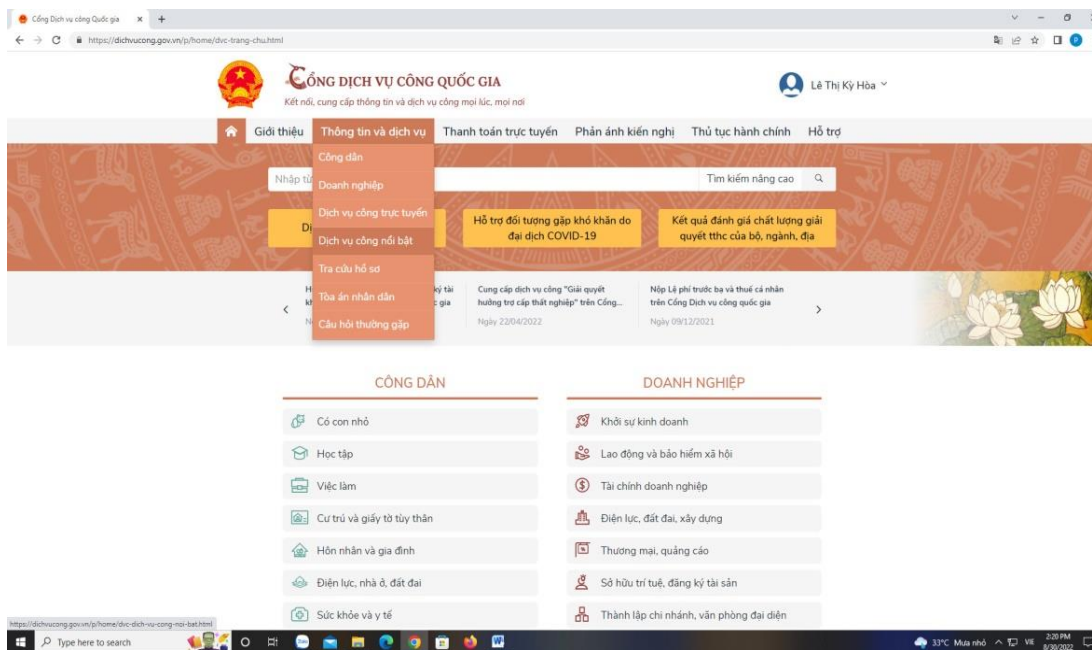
Cổng Dịch vụ công Quốc gia ×

https://dichvucong.gov.vn/p/home/dvc-trang-chu.html

CỔNG DỊCH VỤ CÔNG QUỐC GIA
Kết nối, cung cấp thông tin và dịch vụ công mọi lúc, mọi nơi

Lê Thị Kỳ Hòa

Giới thiệu | Thông tin và dịch vụ | Thanh toán trực tuyến | Phản ánh kiến nghị | Thủ tục hành chính | Hỗ trợ

Công dân
Doanh nghiệp
Dịch vụ công trực tuyến
Dịch vụ công nổi bật
Tra cứu hồ sơ
Tòa án nhân dân
Câu hỏi thường gặp

Nhập từ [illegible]
Tìm kiếm nâng cao

D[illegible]

Hỗ trợ đối tượng gặp khó khăn do đại dịch COVID-19

Kết quả đánh giá chất lượng giải quyết tthc của bộ, ngành, địa

H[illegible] kỳ tài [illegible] gia
N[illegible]

Cung cấp dịch vụ công "Giải quyết hưởng trợ cấp thất nghiệp" trên Cổng...
Ngày 22/04/2022

Nộp Lệ phí trước bạ và thuế cá nhân trên Cổng Dịch vụ công quốc gia
Ngày 09/12/2021

CÔNG DÂN
Có con nhỏ
Học tập
Việc làm
Cư trú và giấy tờ tùy thân
Hôn nhân và gia đình
Điện lực, nhà ở, đất đai
Sức khỏe và y tế

DOANH NGHIỆP
Khởi sự kinh doanh
Lao động và bảo hiểm xã hội
Tài chính doanh nghiệp
Điện lực, đất đai, xây dựng
Thương mại, quảng cáo
Sở hữu trí tuệ, đăng ký tài sản
Thành lập chi nhánh, văn phòng đại diện

https://dichvucong.gov.vn/p/home/dvc-dich-vu-cong-noi-bat.html

Type here to search

33°C Mưa nhỏ VIE 2:20 PM 8/30/2022